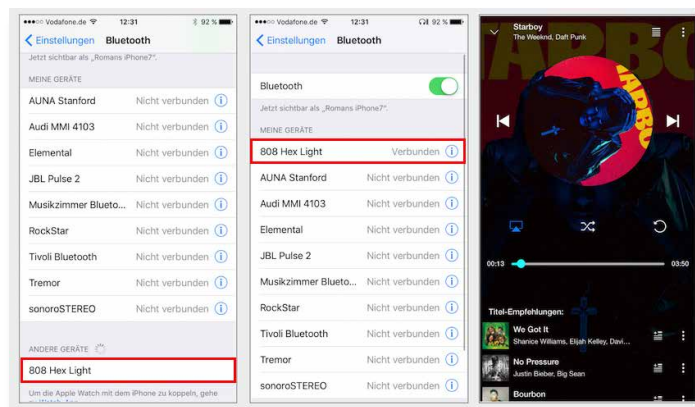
●●●○○ Vodafone.de 12:31 92 %

< Einstellungen Bluetooth

Jetzt sichtbar als „Romans iPhone7".

MEINE GERÄTE

| | |
|---|---|
| AUNA Stanford | Nicht verbunden |
| Audi MMI 4103 | Nicht verbunden |
| Elemental | Nicht verbunden |
| JBL Pulse 2 | Nicht verbunden |
| Musikzimmer Blueto... | Nicht verbunden |
| RockStar | Nicht verbunden |
| Tivoli Bluetooth | Nicht verbunden |
| Tremor | Nicht verbunden |
| sonoroSTEREO | Nicht verbunden |

ANDERE GERÄTE

808 Hex Light

Um die Apple Watch mit dem iPhone zu koppeln, gehe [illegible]

●●●○○ Vodafone.de 12:31 92 %

< Einstellungen Bluetooth

Bluetooth

Jetzt sichtbar als „Romans iPhone7".

MEINE GERÄTE

| | |
|---|---|
| 808 Hex Light | Verbunden |
| AUNA Stanford | Nicht verbunden |
| Audi MMI 4103 | Nicht verbunden |
| Elemental | Nicht verbunden |
| JBL Pulse 2 | Nicht verbunden |
| Musikzimmer Blueto... | Nicht verbunden |
| RockStar | Nicht verbunden |
| Tivoli Bluetooth | Nicht verbunden |
| Tremor | Nicht verbunden |
| sonoroSTEREO | Nicht verbunden |

Starboy
The Weeknd, Daft Punk

STARBOY

00:13 03:50

Titel-Empfehlungen:

We Got It
Shanice Williams, Elijah Kelley, Davi...

No Pressure
Justin Bieber, Big Sean

Bourbon